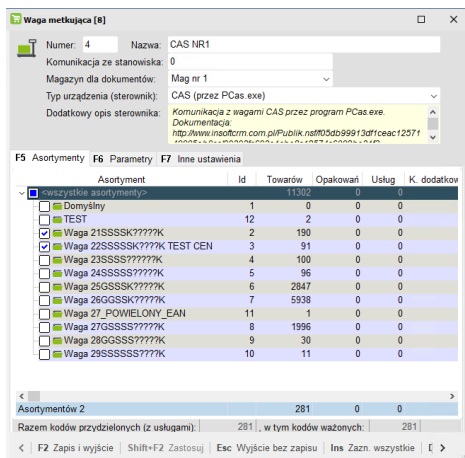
Waga metkująca [8]

Numer: 4 Nazwa: CAS NR1
Komunikacja ze stanowiska: 0
Magazyn dla dokumentów: Mag nr 1
Typ urządzenia (sterownik): CAS (przez PCas.exe)
Dodatkowy opis sterownika: Komunikacja z wagami CAS przez program PCas.exe. Dokumentacja: http://www.insoftcrm.com.pl/Publik.nsf/f05db99913df1ceac12571

F5 Asortymenty F6 Parametry F7 Inne ustawienia

| Asortyment | Id | Towarów | Opakowań | Usług | K. dodatkow |
|---|---|---|---|---|---|
| <wszystkie asortymenty> | | 11302 | | | |
| Domyślny | 1 | 0 | 0 | 0 | |
| TEST | 12 | 2 | 0 | 0 | |
| Waga 21SSSSK????K | 2 | 190 | 0 | 0 | |
| Waga 22SSSSSK????K TEST CEN | 3 | 91 | 0 | 0 | |
| Waga 23SSSS?????K | 4 | 100 | 0 | 0 | |
| Waga 24SSSSS????K | 5 | 96 | 0 | 0 | |
| Waga 25GSSSK????K | 6 | 2847 | 0 | 0 | |
| Waga 26GGSSK????K | 7 | 5938 | 0 | 0 | |
| Waga 27_POWIELONY_EAN | 11 | 1 | 0 | 0 | |
| Waga 27GSSSS????K | 8 | 1996 | 0 | 0 | |
| Waga 28GGSSS????K | 9 | 30 | 0 | 0 | |
| Waga 29SSSSSS???K | 10 | 11 | 0 | 0 | |

Asortymentów 2 281 0 0

Razem kodów przydzielonych (z usługami): 281 , w tym kodów ważonych: 281

F2 Zapis i wyjście Shift+F2 Zastosuj Esc Wyjście bez zapisu Ins Zazn. wszystkie D